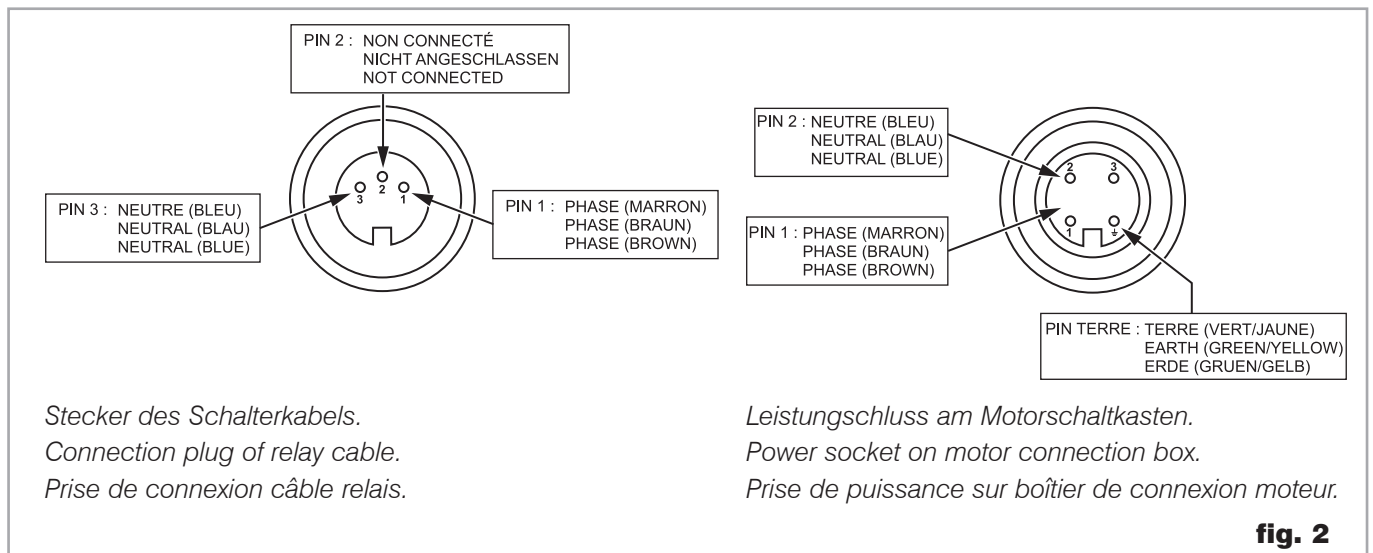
PIN 2 : NON CONNECTÉ
NICHT ANGESCHLASSEN
NOT CONNECTED

PIN 3 : NEUTRE (BLEU)
NEUTRAL (BLAU)
NEUTRAL (BLUE)

2
3
1

PIN 1 : PHASE (MARRON)
PHASE (BRAUN)
PHASE (BROWN)

Stecker des Schalterkabels.
Connection plug of relay cable.
Prise de connexion câble relais.

PIN 2 : NEUTRE (BLEU)
NEUTRAL (BLAU)
NEUTRAL (BLUE)

2
3
1
⏚

PIN 1 : PHASE (MARRON)
PHASE (BRAUN)
PHASE (BROWN)

PIN TERRE : TERRE (VERT/JAUNE)
EARTH (GREEN/YELLOW)
ERDE (GRUEN/GELB)

Leistungschluss am Motorschaltkasten.
Power socket on motor connection box.
Prise de puissance sur boîtier de connexion moteur.

fig. 2